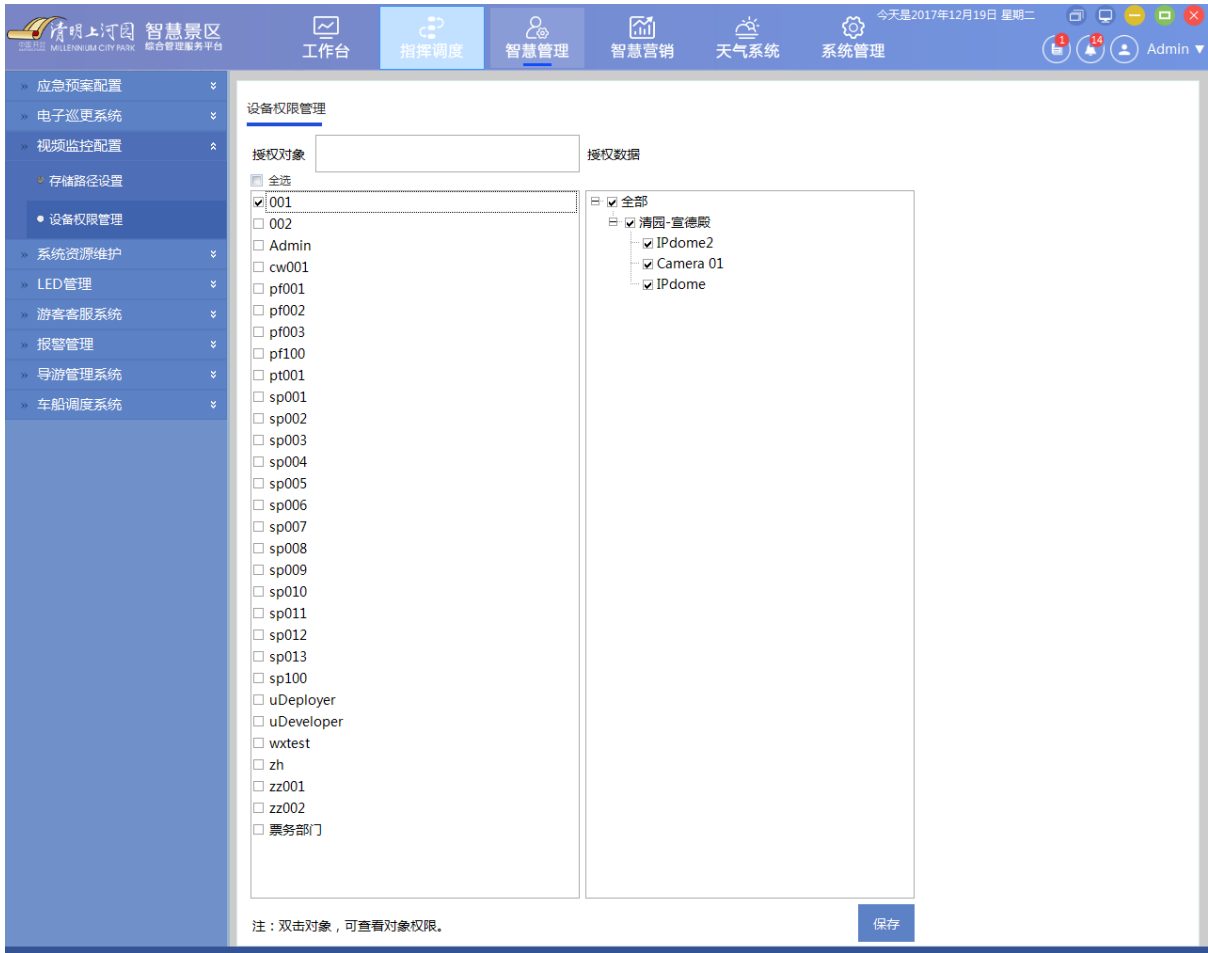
清明上河园 MILLENNIUM CITY PARK 智慧景区 综合管理服务平台

工作台 指挥调度 智慧管理 智慧营销 天气系统 系统管理

今天是2017年12月19日 星期二

1 14 Admin ▼

» 应急预案配置
» 电子巡更系统
» 视频监控配置
存储路径设置
● 设备权限管理
» 系统资源维护
» LED管理
» 游客客服系统
» 报警管理
» 导游管理系统
» 车船调度系统

设备权限管理

授权对象

授权数据

☐ 全选
☑ 001
☐ 002
☐ Admin
☐ cw001
☐ pf001
☐ pf002
☐ pf003
☐ pf100
☐ pt001
☐ sp001
☐ sp002
☐ sp003
☐ sp004
☐ sp005
☐ sp006
☐ sp007
☐ sp008
☐ sp009
☐ sp010
☐ sp011
☐ sp012
☐ sp013
☐ sp100
☐ uDeployer
☐ uDeveloper
☐ wxtest
☐ zh
☐ zz001
☐ zz002
☐ 票务部门

☑ 全部
☑ 清园-宣德殿
☑ IPdome2
☑ Camera 01
☑ IPdome

注：双击对象，可查看对象权限。

保存